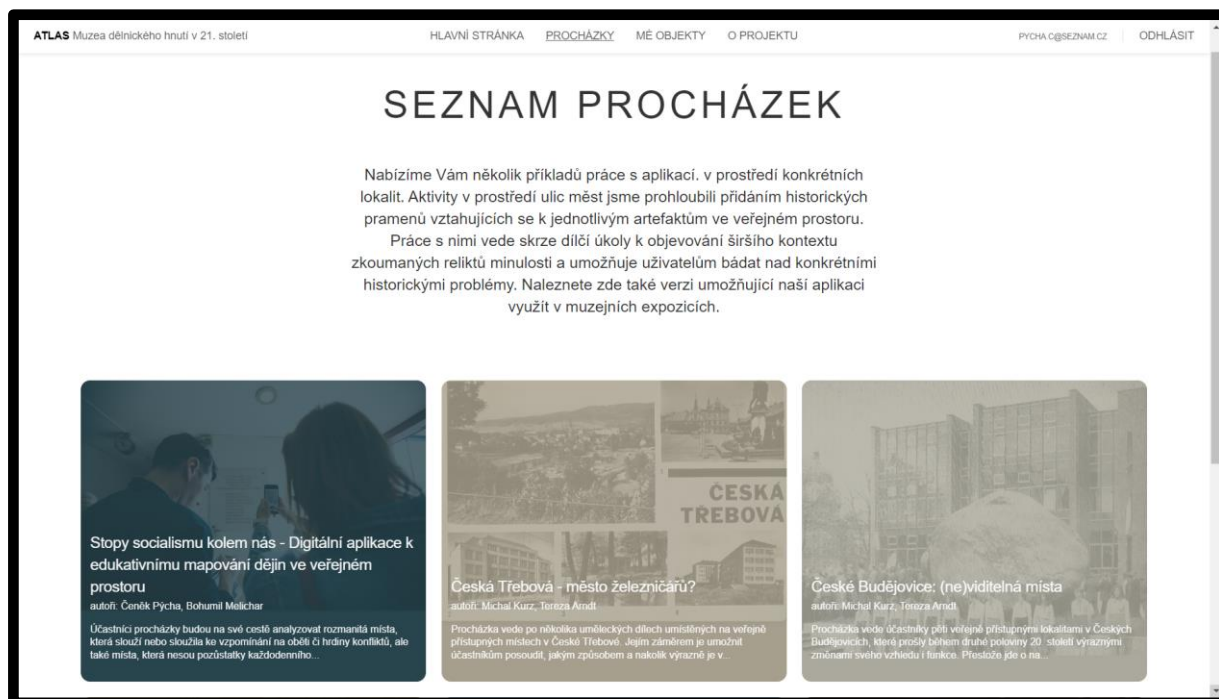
**ATLAS** Muzea dělnického hnutí v 21. století

HLAVNÍ STRÁNKA PROCHÁZKY MÉ OBJEKTY O PROJEKTU

PYCHA.C@SEZNAM.CZ ODHLÁSIT

SEZNAM PROCHÁZEK

Nabízíme Vám několik příkladů práce s aplikací. v prostředí konkrétních lokalit. Aktivity v prostředí ulic měst jsme prohloubili přidáním historických pramenů vztahujících se k jednotlivým artefaktům ve veřejném prostoru. Práce s nimi vede skrze dílčí úkoly k objevování širšího kontextu zkoumaných reliktů minulosti a umožňuje uživatelům bádat nad konkrétními historickými problémy. Naleznete zde také verzi umožňující naší aplikaci využít v muzejních expozicích.

Stopy socialismu kolem nás - Digitální aplikace k edukativnímu mapování dějin ve veřejném prostoru
autoři: Čeněk Pýcha, Bohumil Melichar
Účastníci procházky budou na své cestě analyzovat rozmanitá místa, která slouží nebo sloužila ke vzpomínání na oběti či hrdiny konfliktů, ale také místa, která nesou pozůstatky každodenního...

ČESKÁ TŘEBOVÁ

Česká Třebová - město železničářů?
autoři: Michal Kurz, Tereza Arndt
Procházka vede po několika uměleckých dílech umístěných na veřejně přístupných místech v České Třebové. Jejím záměrem je umožnit účastníkům posoudit, jakým způsobem a nakolik výrazně je v...

České Budějovice: (ne)viditelná místa
autoři: Michal Kurz, Tereza Arndt
Procházka vede účastníky pěti veřejně přístupnými lokalitami v Českých Budějovicích, které prošly během druhé poloviny 20. století výraznými změnami svého vzhledu i funkce. Přestože jde o na...